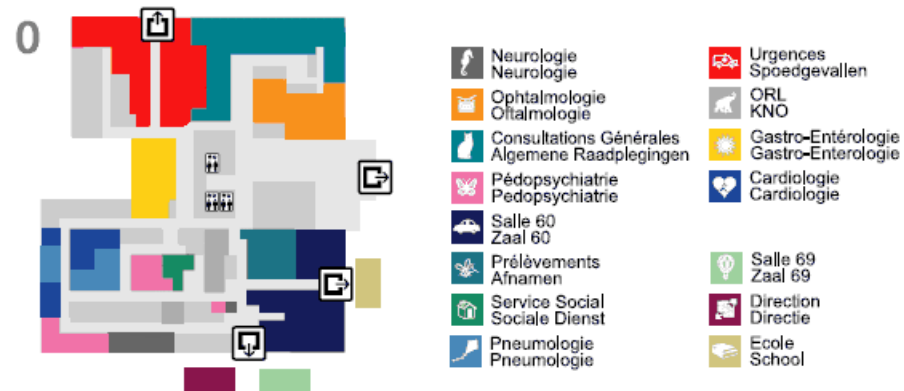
0

Neurologie
Neurologie

Ophtalmologie
Oftalmologie

Consultations Générales
Algemene Raadplegingen

Pédopsychiatrie
Pedopsychiatrie

Salle 60
Zaal 60

Prélèvements
Afnamen

Service Social
Sociale Dienst

Pneumologie
Pneumologie

Urgences
Spoedgevallen

ORL
KNO

Gastro-Entérologie
Gastro-Enterologie

Cardiologie
Cardiologie

Salle 69
Zaal 69

Direction
Directie

Ecole
School